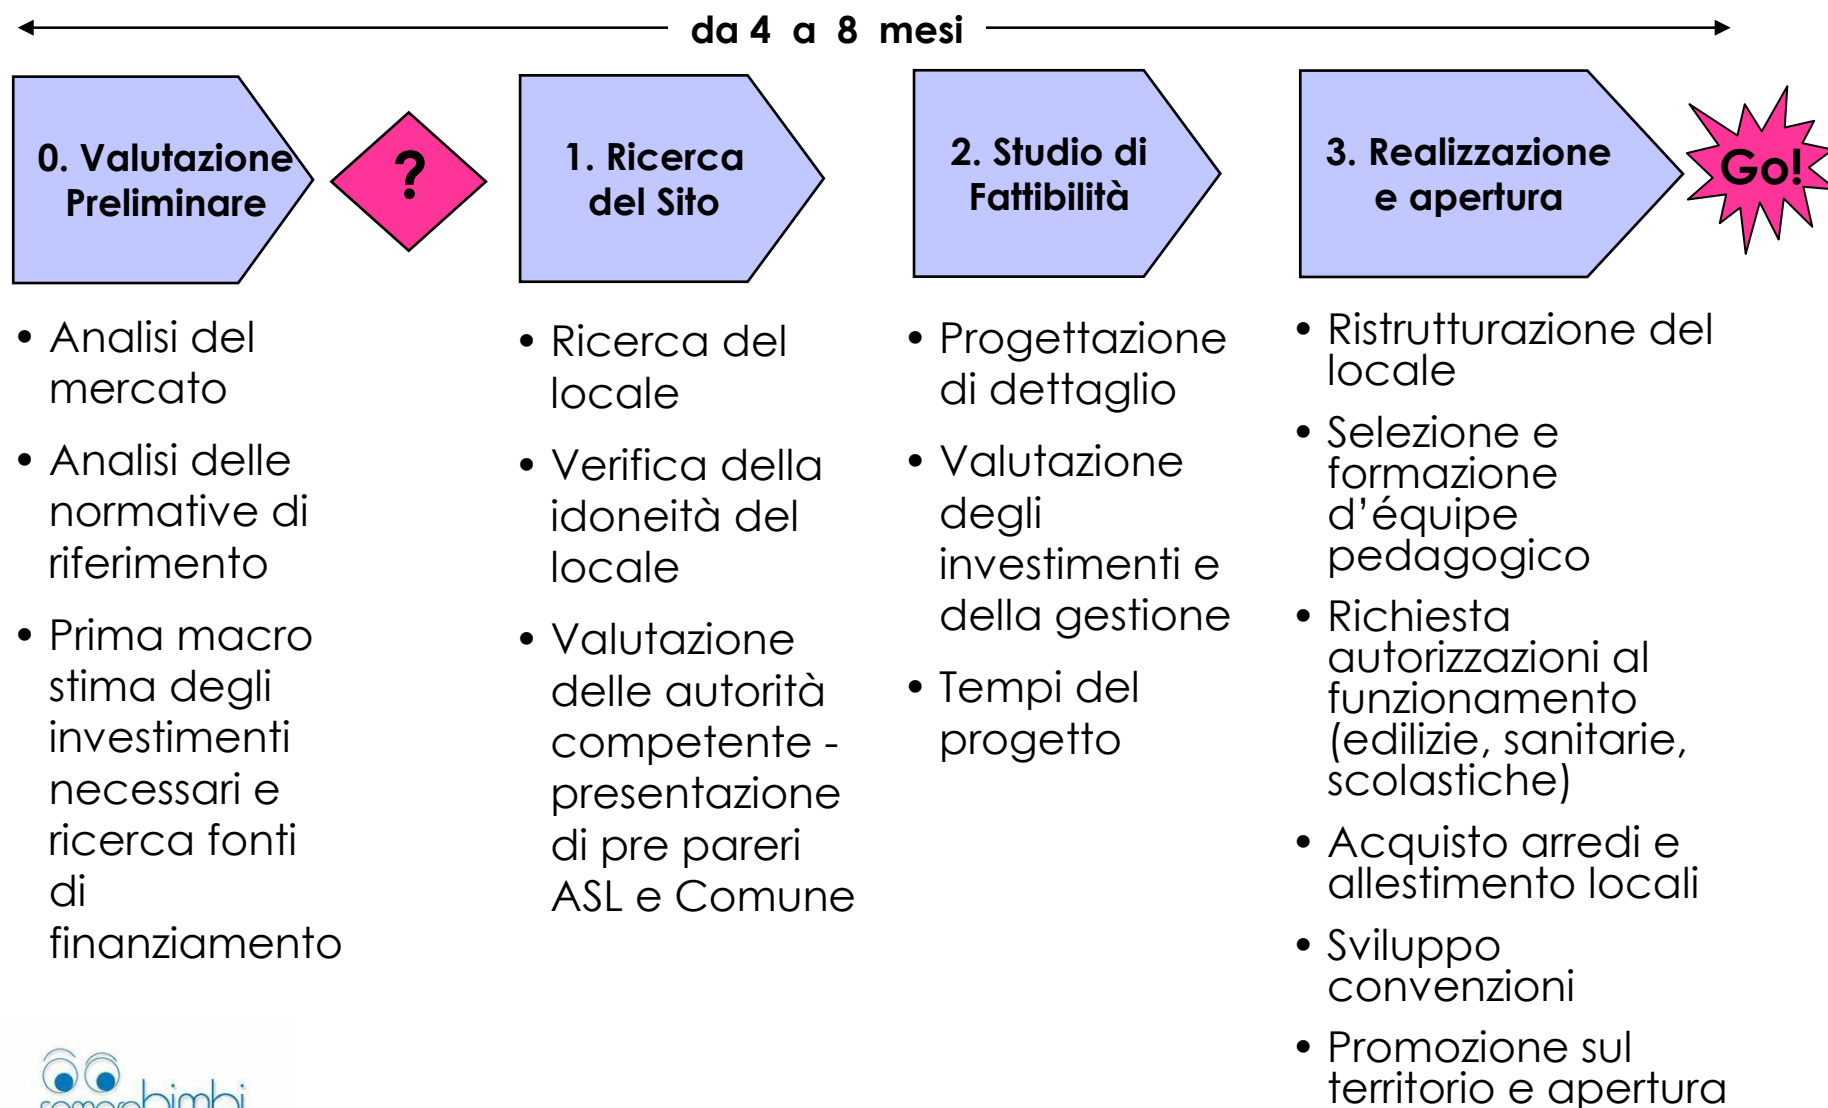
da 4 a 8 mesi

0. Valutazione Preliminare

?

1. Ricerca del Sito

2. Studio di Fattibilità

3. Realizzazione e apertura

Go!

- Analisi del mercato
- Analisi delle normative di riferimento
- Prima macro stima degli investimenti necessari e ricerca fonti di finanziamento

- Ricerca del locale
- Verifica della idoneità del locale
- Valutazione delle autorità competente - presentazione di pre pareri ASL e Comune

- Progettazione di dettaglio
- Valutazione degli investimenti e della gestione
- Tempi del progetto

- Ristrutturazione del locale
- Selezione e formazione d'équipe pedagogico
- Richiesta autorizzazioni al funzionamento (edilizie, sanitarie, scolastiche)
- Acquisto arredi e allestimento locali
- Sviluppo convenzioni
- Promozione sul territorio e apertura

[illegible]bimbi